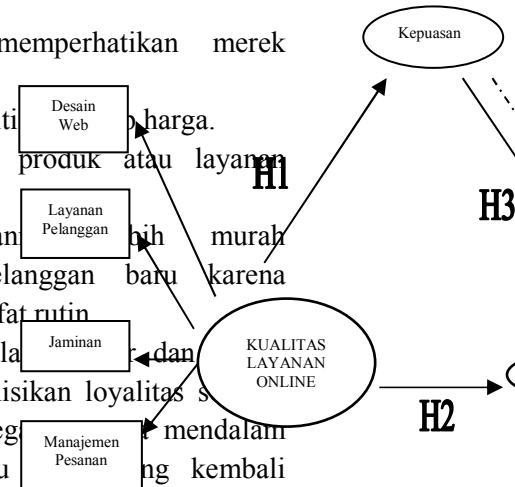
memperhatikan merek

Desain Web

ti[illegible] harga.

produk atau layanan

Layanan Pelanggan

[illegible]bih murah

elanggan baru karena

fat rutin

Jaminan

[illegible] dan

isikan loyalitas s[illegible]

Manajemen Pesanan

mendalam

u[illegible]ng kembali

Kepuasan

H1

H3

KUALITAS LAYANAN ONLINE

H2